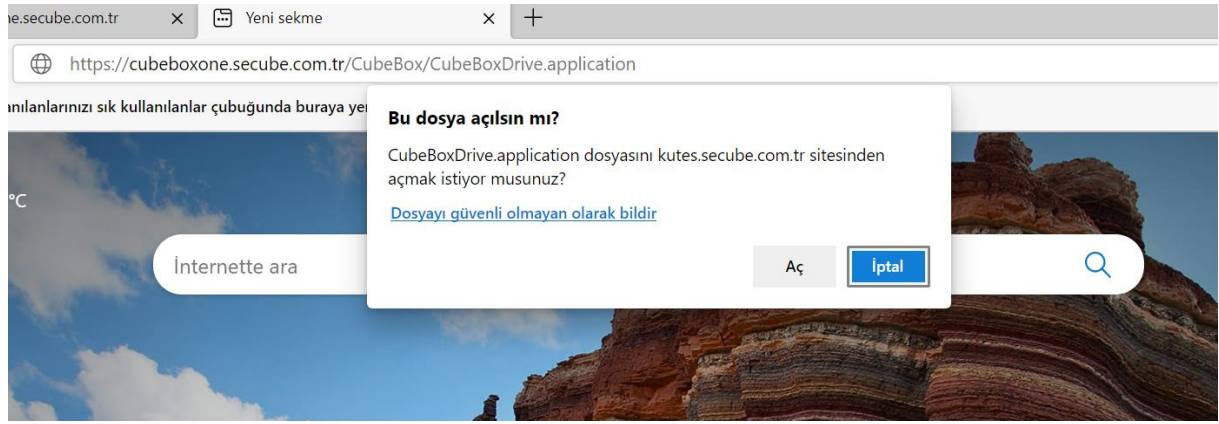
ıe.secube.com.tr ×
Yeni sekme ×
+

https://cubeboxone.secube.com.tr/CubeBox/CubeBoxDrive.application

ınılanlarınızı sık kullanılanlar çubuğunda buraya ye

°C

İnternette ara

Bu dosya açılsın mı?

CubeBoxDrive.application dosyasını kutes.secube.com.tr sitesinden açmak istiyor musunuz?

Dosyayı güvenli olmayan olarak bildir

Aç
İptal